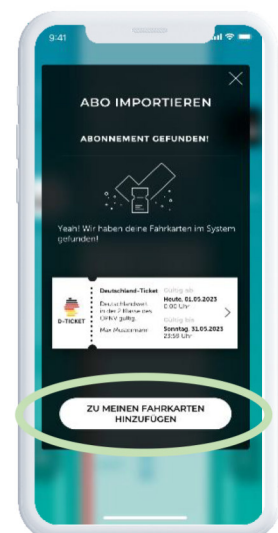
9:41

ABO IMPORTIEREN

ABONNEMENT GEFUNDEN!

Yeah! Wir haben deine Fahrkarten im System gefunden!

D-TICKET

Deutschland-Ticket

Deutschlandweit in der 2. Klasse des ÖPNV gültig

Max Mustermann

Gültig ab

Heute, 01.05.2023

0:00 Uhr

Gültig bis

Sonntag, 31.05.2023

23:59 Uhr

ZU MEINEN FAHRKARTEN HINZUFÜGEN